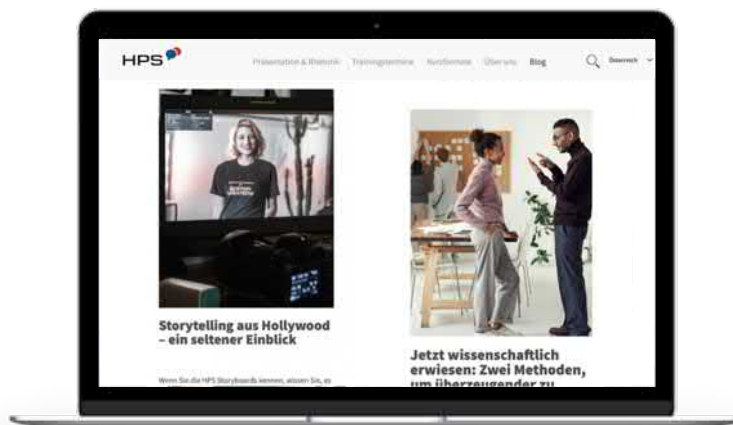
HPS

Präsentation & Rhetorik Trainingstermine Kursformate Über uns Blog

Deutsch

Storytelling aus Hollywood – ein seltener Einblick

Wenn Sie die HPS Storyboards kennen, wissen Sie, es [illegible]

Jetzt wissenschaftlich erwiesen: Zwei Methoden, um überzeugender zu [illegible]